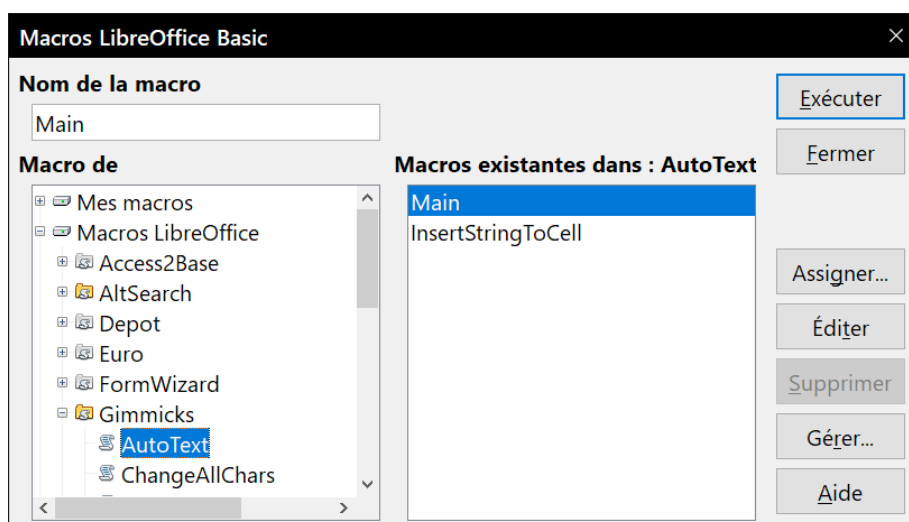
Macros LibreOffice Basic

Nom de la macro

Main

Macro de

Mes macros
Macros LibreOffice
Access2Base
AltSearch
Depot
Euro
FormWizard
Gimmicks
AutoText
ChangeAllChars

Macros existantes dans : AutoText

Main
InsertStringToCell

Exécuter
Fermer
Assigner...
Éditer
Supprimer
Gérer...
Aide